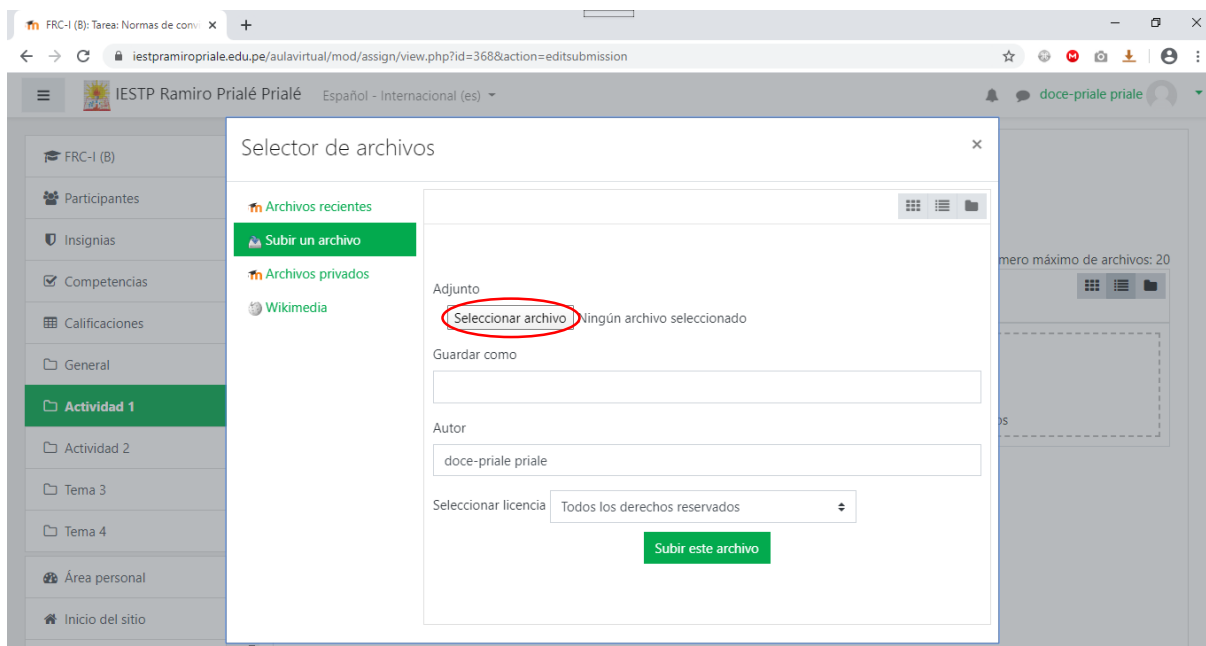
FRC-I (B): Tarea: Normas de conv ×
+
iestpramiropriale.edu.pe/aulavirtual/mod/assign/view.php?id=368&action=editsubmission
IESTP Ramiro Prialé Prialé Español - Internacional (es)
doce-priale priale
FRC-I (B)
Participantes
Insignias
Competencias
Calificaciones
General
Actividad 1
Actividad 2
Tema 3
Tema 4
Área personal
Inicio del sitio
Selector de archivos
×
Archivos recientes
Subir un archivo
Archivos privados
Wikimedia
Adjunto
Seleccionar archivo Ningún archivo seleccionado
Guardar como
Autor
doce-priale priale
Seleccionar licencia Todos los derechos reservados
Subir este archivo
mero máximo de archivos: 20
os